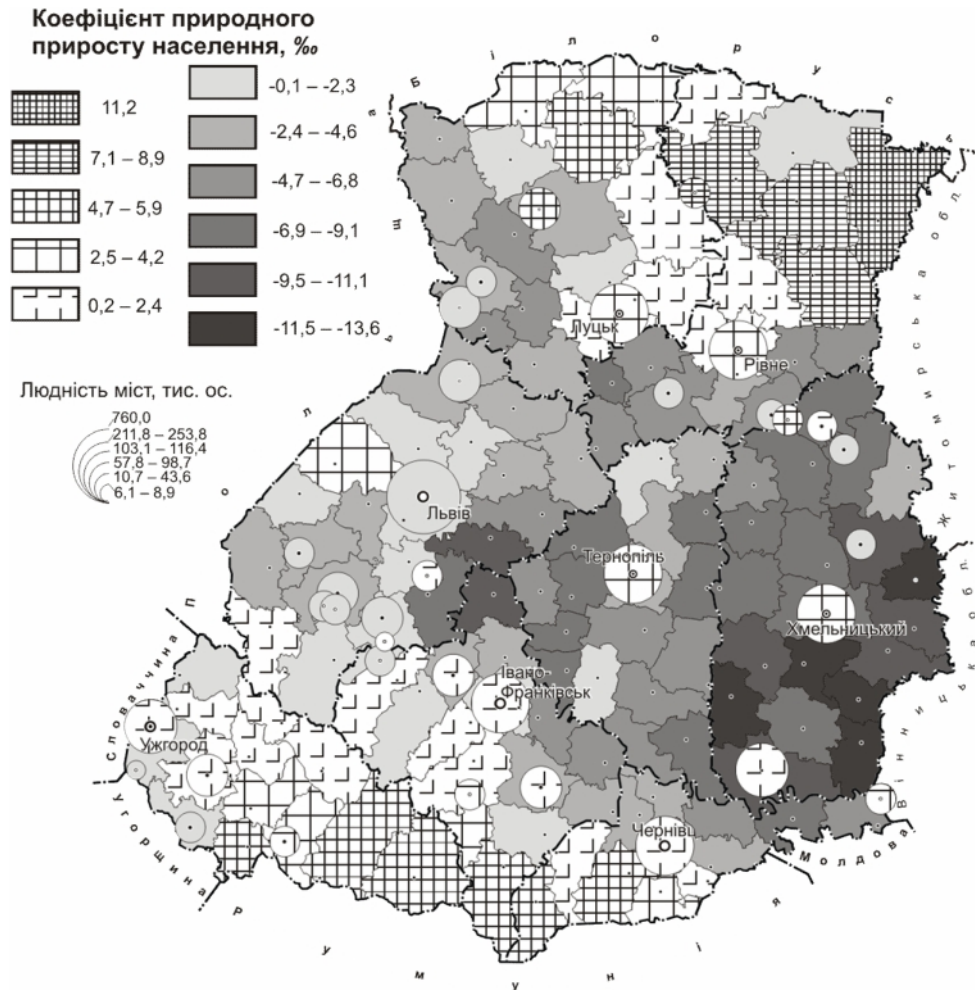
Коефіцієнт природного приросту населення, ‰

11,2
7,1 – 8,9
4,7 – 5,9
2,5 – 4,2
0,2 – 2,4

-0,1 – -2,3
-2,4 – -4,6
-4,7 – -6,8
-6,9 – -9,1
-9,5 – -11,1
-11,5 – -13,6

Людність міст, тис. ос.
760,0
211,8 – 253,8
103,1 – 116,4
57,8 – 98,7
10,7 – 43,6
6,1 – 8,9

Б і л о р у с ь

Ж и т о м и р с ь к а о б л.

Луцьк
Рівне
Львів
Тернопіль
Хмельницький
Івано-Франківськ
Ужгород
Чернівці

В і н н и ц ь к а

Молдова

Словаччина

Угорщина

Р у м у н і я

П о л ь щ а